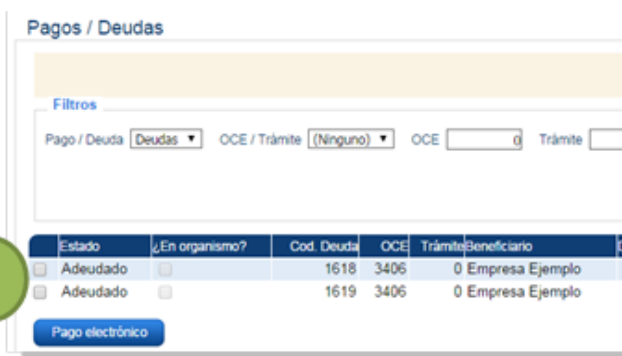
Pagos / Deudas

Filtros

Pago / Deuda Deudas ▼ OCE / Trámite (Ninguno) ▼ OCE 0 Trámite

| | Estado | ¿En organismo? | Cod. Deuda | OCE | Trámite | Beneficiario |
|---|---|---|---|---|---|---|
| | Adeudado | | 1618 | 3406 | 0 | Empresa Ejemplo |
| | Adeudado | | 1619 | 3406 | 0 | Empresa Ejemplo |

Pago electrónico